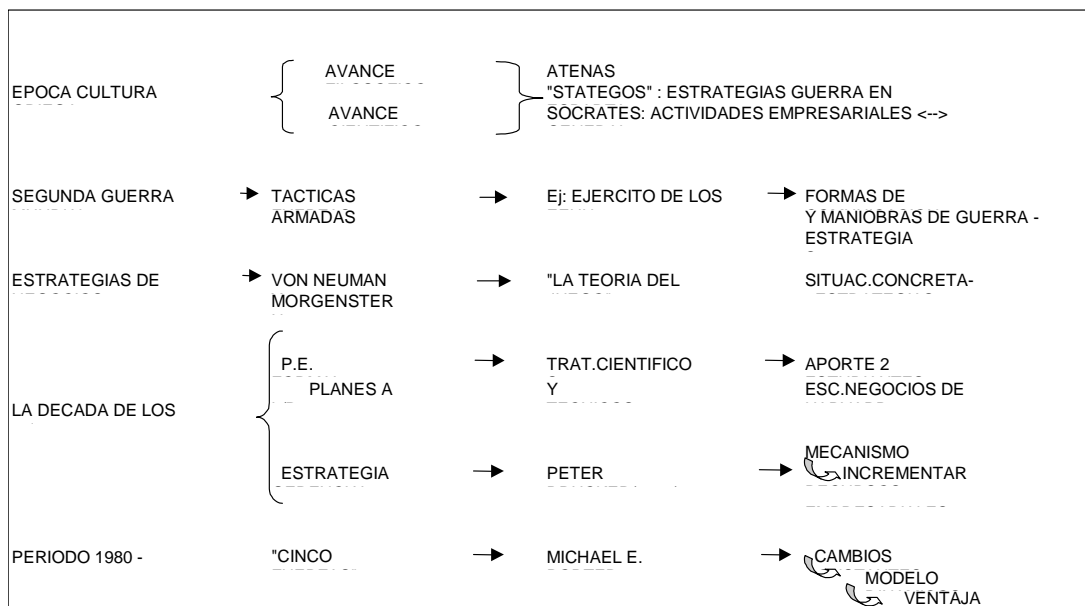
EPOCA CULTURA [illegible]

AVANCE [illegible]

AVANCE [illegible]

ATENAS

"STATEGOS" : ESTRATEGIAS GUERRA EN

SOCRATES: ACTIVIDADES EMPRESARIALES <-->

SEGUNDA GUERRA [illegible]

TACTICAS ARMADAS

Ej: EJERCITO DE LOS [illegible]

FORMAS DE Y MANIOBRAS DE GUERRA - ESTRATEGIA

ESTRATEGIAS DE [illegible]

VON NEUMAN MORGENSTER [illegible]

"LA TEORIA DEL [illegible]

SITUAC.CONCRETA- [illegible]

LA DECADA DE LOS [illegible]

P.E. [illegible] PLANES A

TRAT.CIENTIFICO Y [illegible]

APORTE 2 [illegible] ESC.NEGOCIOS DE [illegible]

ESTRATEGIA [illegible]

PETER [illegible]

MECANISMO INCREMENTAR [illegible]

PERIODO 1980 -

"CINCO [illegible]

MICHAEL E. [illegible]

CAMBIOS

MODELO

VENTAJA